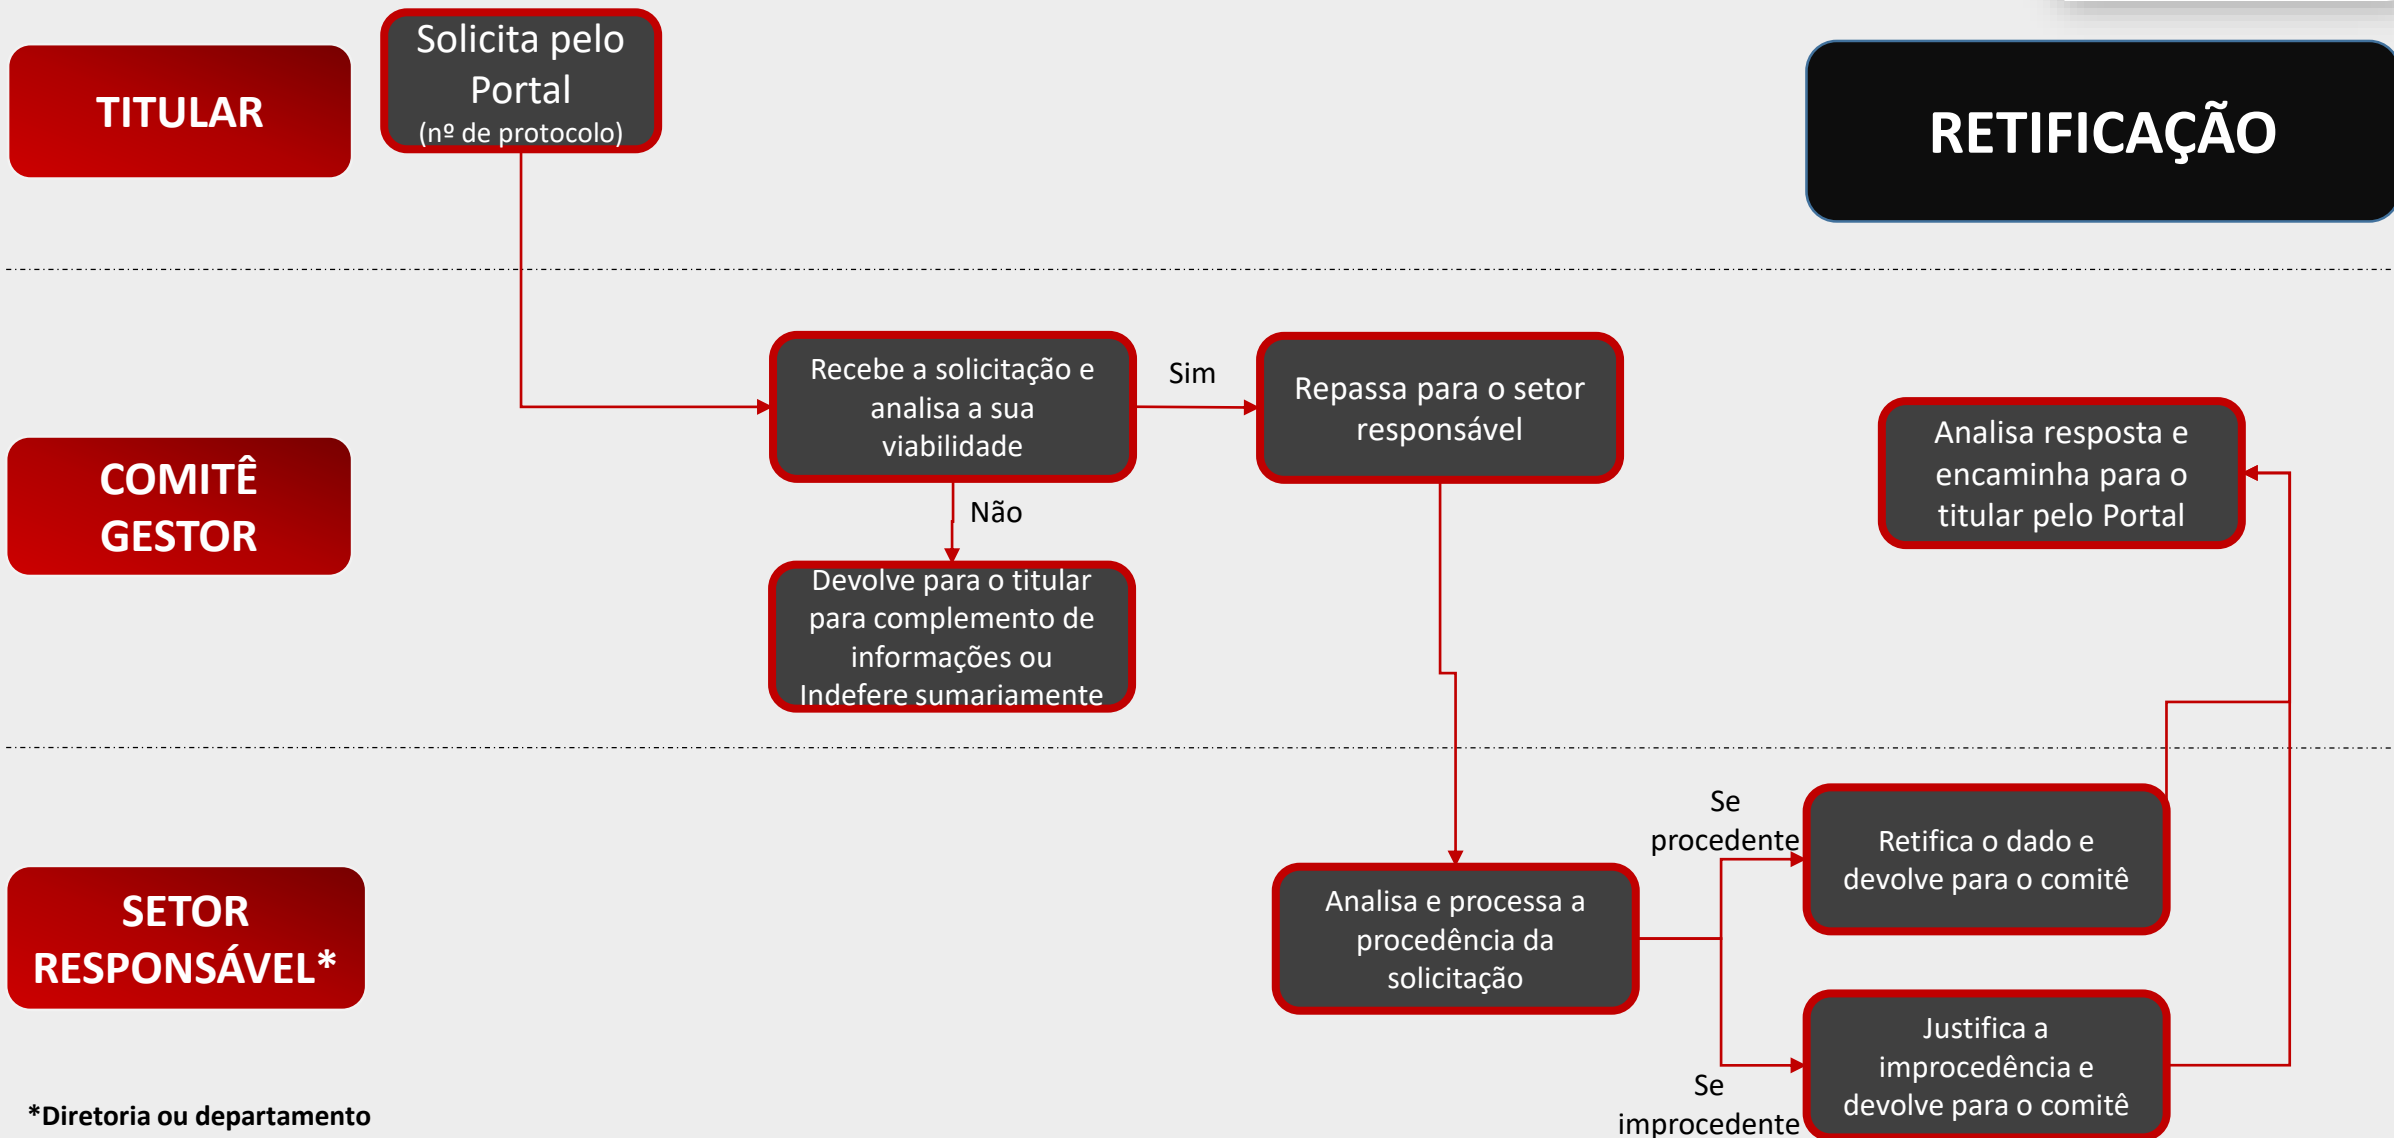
TITULAR

Solicita pelo Portal
(nº de protocolo)

RETIFICAÇÃO

COMITÊ GESTOR

Recebe a solicitação e analisa a sua viabilidade

Sim

Repassa para o setor responsável

Analisa resposta e encaminha para o titular pelo Portal

Não

Devolve para o titular para complemento de informações ou Indefere sumariamente

SETOR RESPONSÁVEL*

Se procedente

Retifica o dado e devolve para o comitê

Analisa e processa a procedência da solicitação

Justifica a improcedência e devolve para o comitê

Se improcedente

*Diretoria ou departamento